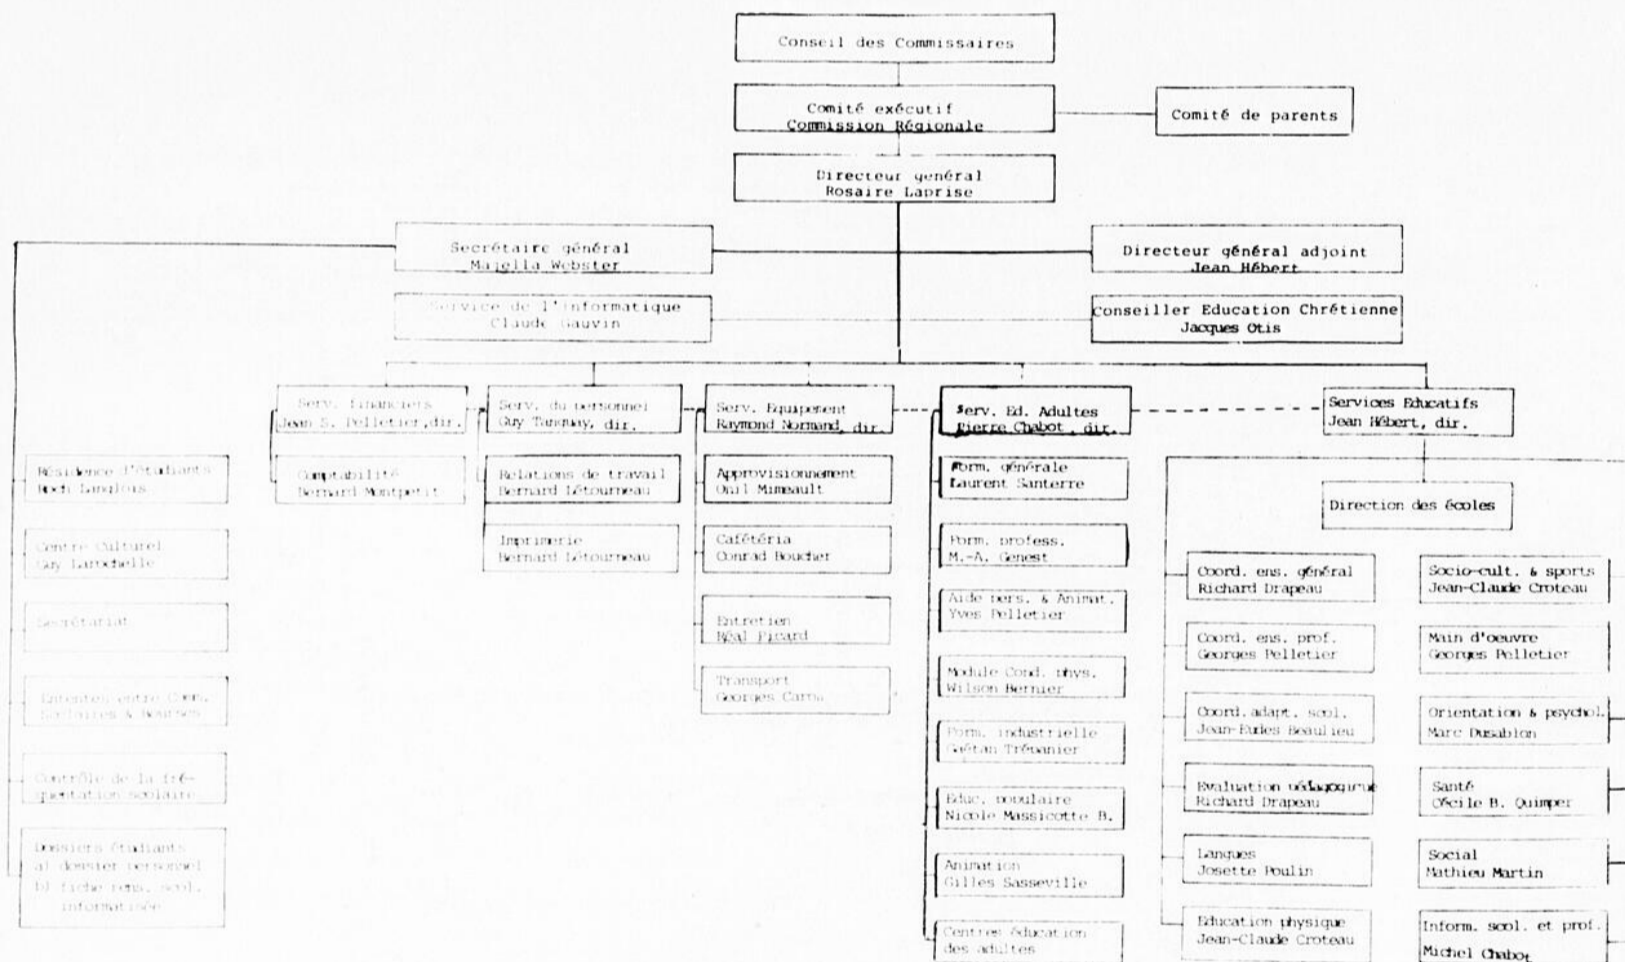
Conseil des Commissaires

Comité exécutif
Commission Régionale

Comité de parents

Directeur général
Rosaire Laprise

Secrétaire général
Majella Webster

Directeur général adjoint
Jean Hébert

Service de l'informatique
Claude Gauvin

Conseiller Education Chrétienne
Jacques Otis

Serv. financiers
Jean S. Pelletier, dir.

Comptabilité
Bernard Montpetit

Serv. du personnel
Guy Tanguay, dir.

Relations de travail
Bernard Létourneau

Imprimerie
Bernard Létourneau

Serv. Equipement
Raymond Normand, dir.

Approvisionnement
Onil Mimeault

Cafétéria
Conrad Boucher

Entretien
Réal Picard

Transport
Georges Caron

Serv. Ed. Adultes
Pierre Chabot, dir.

Form. générale
Laurent Santerre

Form. profess.
M.-A. Genest

Aide pers. & Animat.
Yves Pelletier

Module Cond. phys.
Wilson Bernier

Form. industrielle
Gaétan Trépanier

Educ. populaire
Nicole Massicotte B.

Animation
Gilles Sasseville

Centres éducation des adultes

Services Educatifs
Jean Hébert, dir.

Direction des écoles

Coord. ens. général
Richard Drapeau

Coord. ens. prof.
Georges Pelletier

Coord. adapt. scol.
Jean-Eudes Beaulieu

Evaluation pédagogique
Richard Drapeau

Langues
Josette Poulin

Education physique
Jean-Claude Croteau

Socio-cult. & sports
Jean-Claude Croteau

Main d'oeuvre
Georges Pelletier

Orientation & psychol.
Marc Dusablon

Santé
Cécile B. Quimper

Social
Mathieu Martin

Inform. scol. et prof.
Michel Chabot

Résidence d'étudiants
Roch Langlois

Centre Culturel
Guy Larochelle

Secrétariat

Ententes entre Com. Scolaires & Bourses

Contrôle de la fréquentation scolaire

Dossiers étudiants
a) dossier personnel
b) fiche rens. scol. informatisée